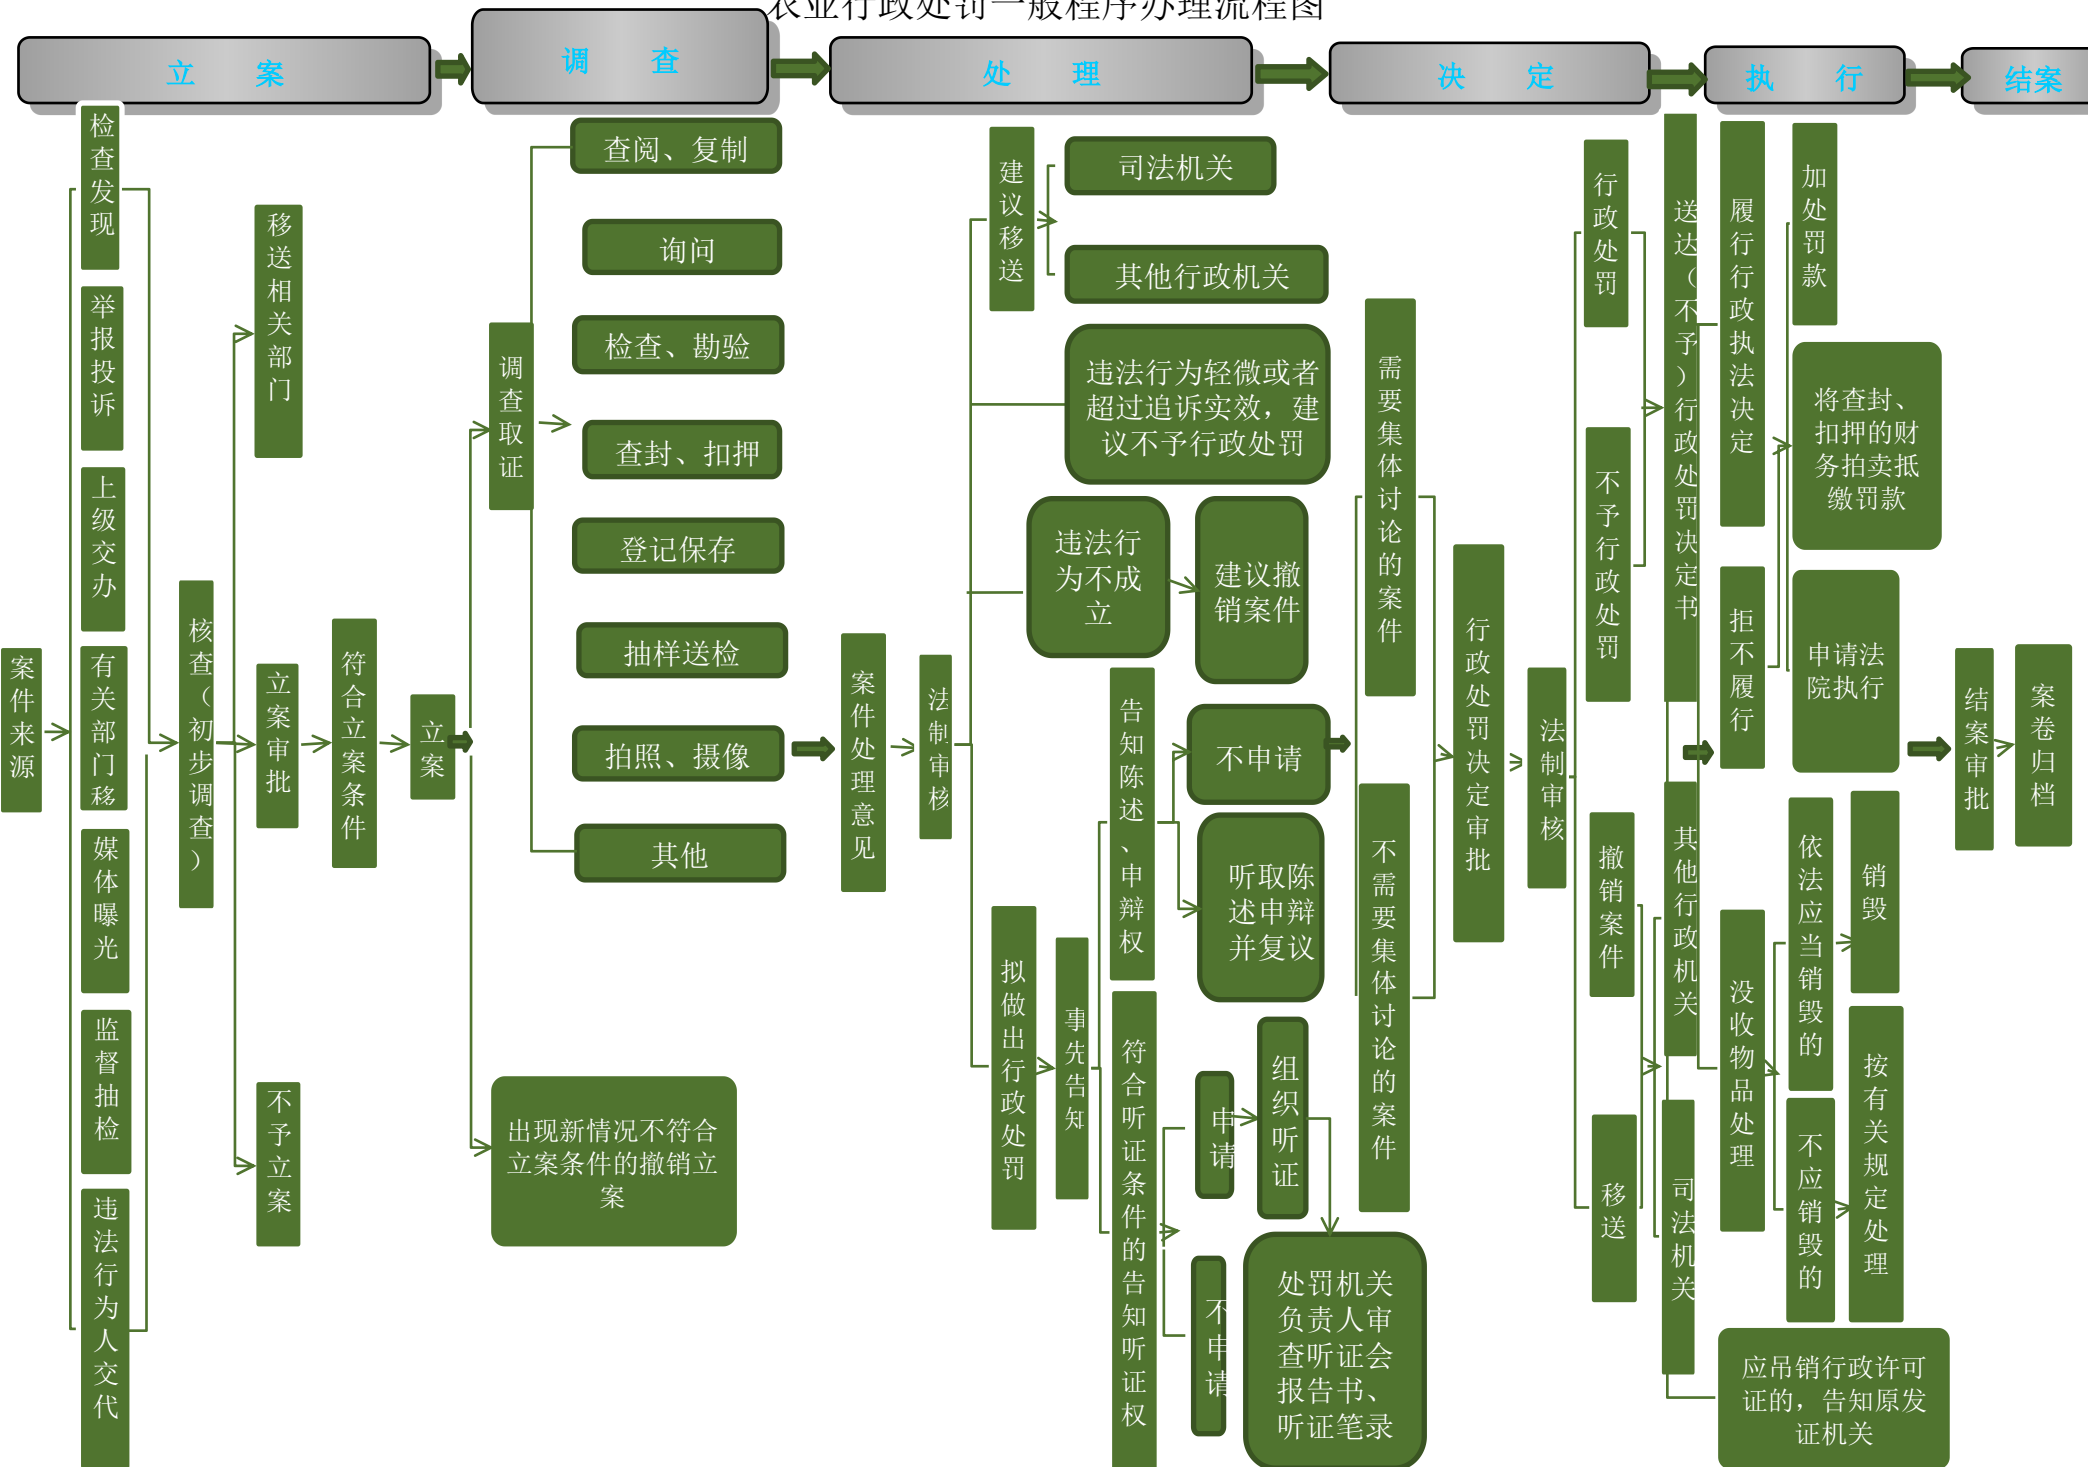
农业行政处罚一般程序办理流程图

立　案　调　查　处　理　决　定　执　行　结案

案件来源

检查发现

举报投诉

上级交办

有关部门移

媒体曝光

监督抽检

违法行为人交代

核查（初步调查）

移送相关部门

立案审批

不予立案

符合立案条件

立案

调查取证

查阅、复制

询问

检查、勘验

查封、扣押

登记保存

抽样送检

拍照、摄像

其他

出现新情况不符合立案条件的撤销立案

案件处理意见

法制审核

建议移送

司法机关

其他行政机关

违法行为轻微或者超过追诉实效，建议不予行政处罚

违法行为不成立

建议撤销案件

拟做出行政处罚

事先告知

告知陈述、申辩权

不申请

听取陈述申辩并复议

符合听证条件的告知听证权

申请

不申请

组织听证

处罚机关负责人审查听证会报告书、听证笔录

需要集体讨论的案件

不需要集体讨论的案件

行政处罚决定审批

法制审核

行政处罚

不予行政处罚

撤销案件

移送

送达（不予）行政处罚决定书

其他行政机关

司法机关

履行行政执法决定

拒不履行

加处罚款

将查封、扣押的财务拍卖抵缴罚款

申请法院执行

没收物品处理

依法应当销毁的

销毁

不应销毁的

按有关规定处理

应吊销行政许可证的，告知原发证机关

结案审批

案卷归档